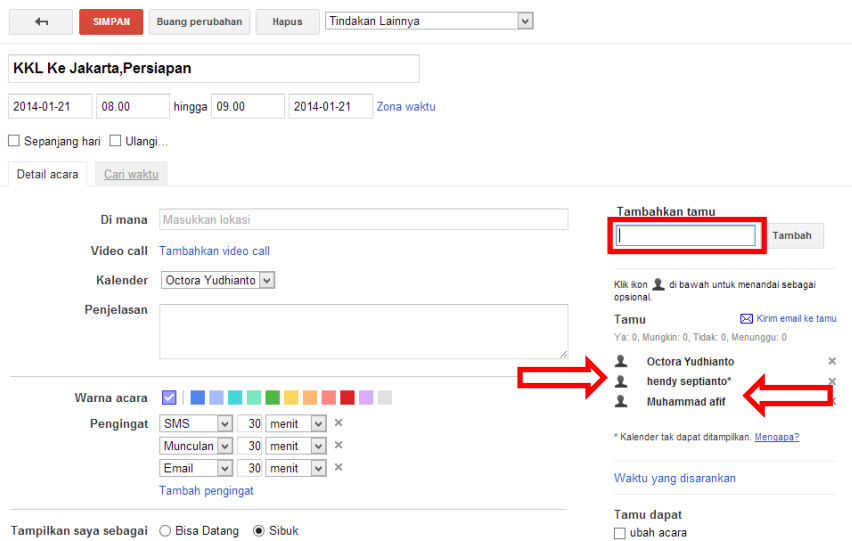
SIMPAN | Buang perubahan | Hapus | Tindakan Lainnya

KKL Ke Jakarta,Persiapan

2014-01-21 | 08.00 | hingga | 09.00 | 2014-01-21 | Zona waktu

Sepanjang hari | Ulangi...

Detail acara | Cari waktu

Di mana | Masukkan lokasi

Video call | Tambahkan video call

Kalender | Octora Yudhianto

Penjelasan

Warna acara

Pengingat | SMS | 30 | menit
Munculan | 30 | menit
Email | 30 | menit

Tambah pengingat

Tampilkan saya sebagai | Bisa Datang | Sibuk

Tambahkan tamu

Tambah

Klik ikon di bawah untuk menandai sebagai opsional.

Tamu | Kirim email ke tamu

Ya: 0, Mungkin: 0, Tidak: 0, Menunggu: 0

Octora Yudhianto
hendy septianto*
Muhammad afif

* Kalender tak dapat ditampilkan. Mengapa?

Waktu yang disarankan

Tamu dapat

ubah acara